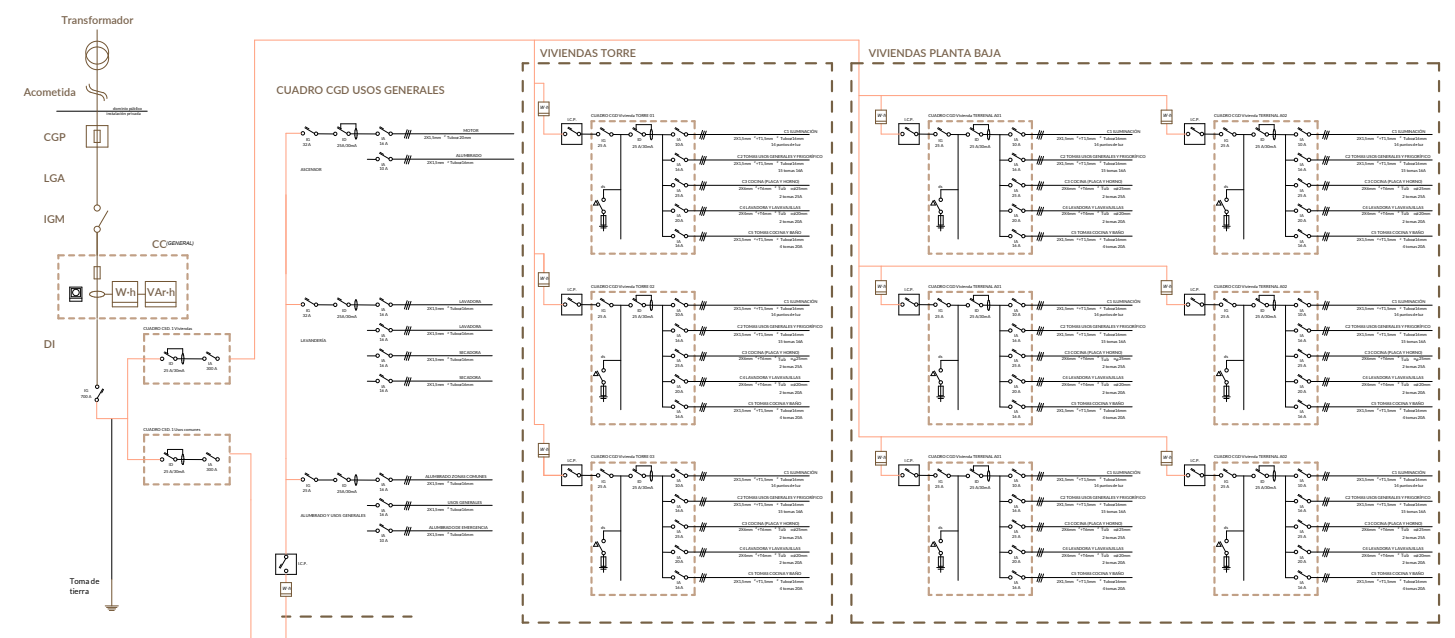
Transformador

Acometida

dominio público
instalación privada

CGP

LGA

IGM

CC(GENERAL)

W·h

VAr·h

DI

CUADRO CSD 1 Viviendas

25 A/30mA

300 A

IG
700 A

CUADRO CSD 1 Usos comunes

ID
25 A/30mA

IA
300 A

Toma de tierra

CUADRO CGD USOS GENERALES

IG
32 A

ID
25A/30mA

IA
16 A

MOTOR
2X1,5mm + Tubo ø20mm

ASCENSOR

IA
10 A

ALUMBRADO
2X1,5mm + Tubo ø16mm

IG
32 A

ID
25A/30mA

LAVADORA
2X2,5mm + Tubo ø16mm

LAVANDERÍA

IA
16 A

LAVADORA
2X2,5mm + Tubo ø16mm

IA
16 A

SECADORA
2X2,5mm + Tubo ø16mm

IA
16 A

SECADORA
2X2,5mm + Tubo ø16mm

IG
25 A

ID
25A/30mA

IA
10 A

ALUMBRADO ZONAS COMUNES
2X1,5mm + Tubo ø16mm

ALUMBRADO Y USOS GENERALES

IA
16 A

USOS GENERALES
2X2,5mm + Tubo ø16mm

IA
10 A

ALUMBRADO DE EMERGENCIA
2X1,5mm + Tubo ø16mm

I.C.P.

W·h

VIVIENDAS TORRE

W·h

I.C.P.

CUADRO CGD Vivienda TORRE 01

IG
25 A

ID
25 A/30mA

IA
10 A

C1 ILUMINACIÓN
2X1,5mm + T1,5mm + Tubo ø16mm
16 puntos de luz

IA
16 A

C2 TOMAS USOS GENERALES Y FRIGORÍFICO
2X2,5mm + T2,5mm + Tubo ø16mm
15 tomas 16A

IA
25 A

C3 COCINA (PLACA Y HORNO)
2X6mm + T6mm + Tubo ø25mm
2 tomas 25A

IA
20 A

C4 LAVADORA Y LAVAVAJILLAS
2X4mm + T4mm + Tubo ø20mm
2 tomas 20A

IA
16 A

C5 TOMAS COCINA Y BAÑO
2X2,5mm + T2,5mm + Tubo ø16mm
4 tomas 20A

CUADRO CGD Vivienda TORRE 02

CUADRO CGD Vivienda TORRE 03

VIVIENDAS PLANTA BAJA

CUADRO CGD Vivienda TERRENAL A01

CUADRO CGD Vivienda TERRENAL B02

CUADRO CGD Vivienda TERRENAL A01

CUADRO CGD Vivienda TERRENAL B02

CUADRO CGD Vivienda TERRENAL A01

CUADRO CGD Vivienda TERRENAL B02